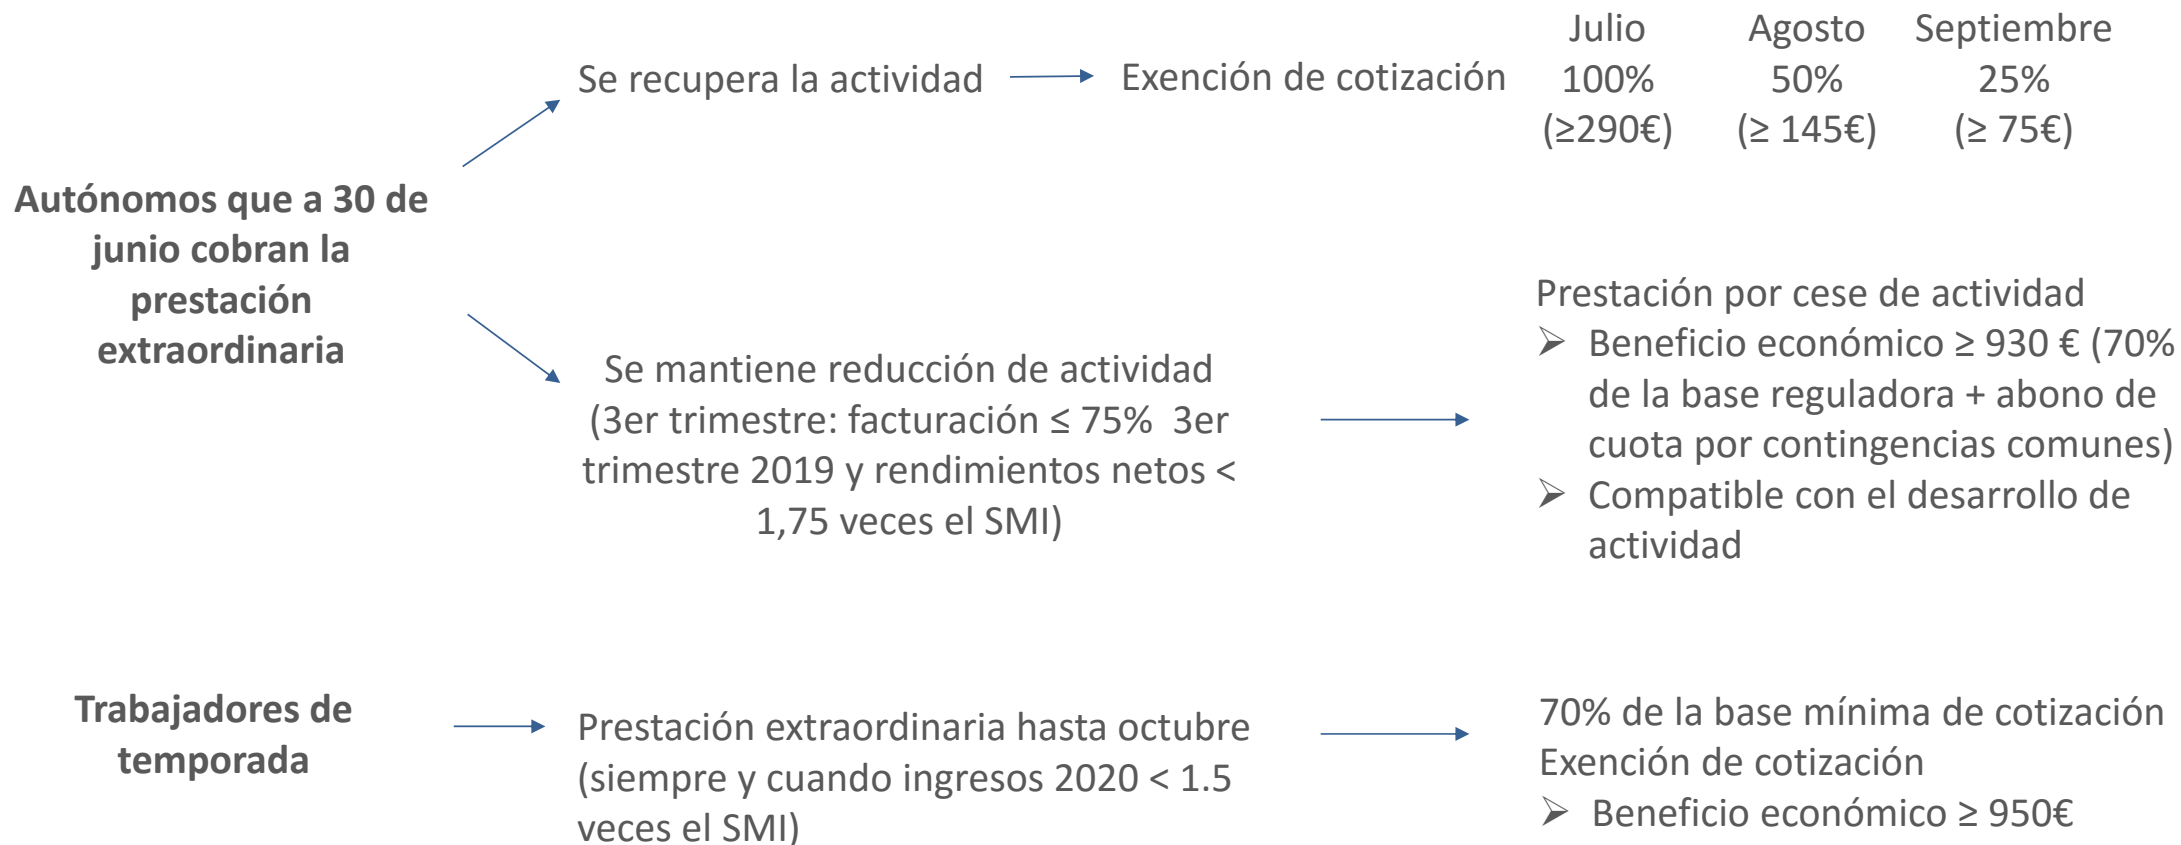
Autónomos que a 30 de junio cobran la prestación extraordinaria

Se recupera la actividad

Exención de cotización

| Julio | Agosto | Septiembre |
|---|---|---|
| 100% | 50% | 25% |
| (≥290€) | (≥ 145€) | (≥ 75€) |

Se mantiene reducción de actividad (3er trimestre: facturación ≤ 75% 3er trimestre 2019 y rendimientos netos < 1,75 veces el SMI)

Prestación por cese de actividad
➢ Beneficio económico ≥ 930 € (70% de la base reguladora + abono de cuota por contingencias comunes)
➢ Compatible con el desarrollo de actividad

Trabajadores de temporada

Prestación extraordinaria hasta octubre (siempre y cuando ingresos 2020 < 1.5 veces el SMI)

70% de la base mínima de cotización
Exención de cotización
➢ Beneficio económico ≥ 950€